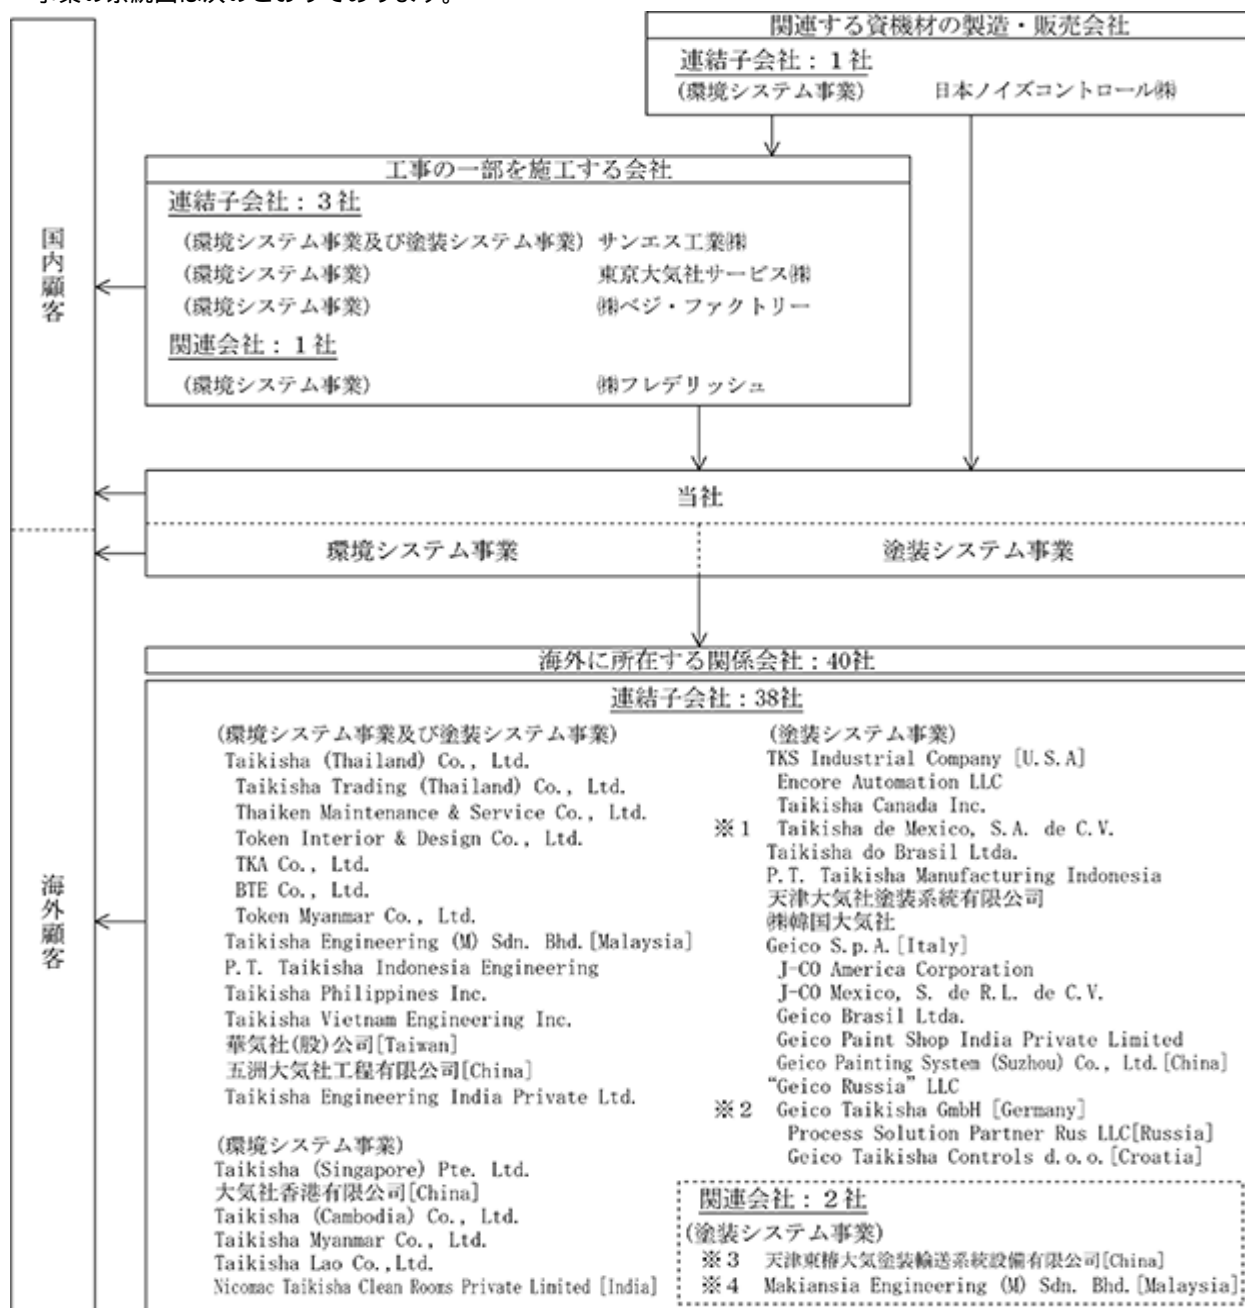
事業の系統図は次のとおりであります。

関連する資機材の製造・販売会社
連結子会社：１社
(環境システム事業)　日本ノイズコントロール㈱

工事の一部を施工する会社
連結子会社：３社
(環境システム事業及び塗装システム事業)　サンエス工業㈱
(環境システム事業)　東京大気社サービス㈱
(環境システム事業)　㈱ベジ・ファクトリー
関連会社：１社
(環境システム事業)　㈱フレデリッシュ

国内顧客

当社
環境システム事業
塗装システム事業

海外顧客

海外に所在する関係会社：40社
連結子会社：38社
(環境システム事業及び塗装システム事業)
Taikisha (Thailand) Co., Ltd.
Taikisha Trading (Thailand) Co., Ltd.
Thaiken Maintenance & Service Co., Ltd.
Token Interior & Design Co., Ltd.
TKA Co., Ltd.
BTE Co., Ltd.
Token Myanmar Co., Ltd.
Taikisha Engineering (M) Sdn. Bhd.[Malaysia]
P.T. Taikisha Indonesia Engineering
Taikisha Philippines Inc.
Taikisha Vietnam Engineering Inc.
華気社(股)公司[Taiwan]
五洲大気社工程有限公司[China]
Taikisha Engineering India Private Ltd.

(環境システム事業)
Taikisha (Singapore) Pte. Ltd.
大気社香港有限公司[China]
Taikisha (Cambodia) Co., Ltd.
Taikisha Myanmar Co., Ltd.
Taikisha Lao Co.,Ltd.
Nicomac Taikisha Clean Rooms Private Limited [India]

(塗装システム事業)
TKS Industrial Company [U.S.A]
Encore Automation LLC
Taikisha Canada Inc.
※1　Taikisha de Mexico, S.A. de C.V.
Taikisha do Brasil Ltda.
P.T. Taikisha Manufacturing Indonesia
天津大気社塗装系統有限公司
㈱韓国大気社
Geico S.p.A.[Italy]
J-CO America Corporation
J-CO Mexico, S. de R.L. de C.V.
Geico Brasil Ltda.
Geico Paint Shop India Private Limited
Geico Painting System (Suzhou) Co., Ltd.[China]
"Geico Russia" LLC
※2　Geico Taikisha GmbH [Germany]
Process Solution Partner Rus LLC[Russia]
Geico Taikisha Controls d.o.o.[Croatia]

関連会社：２社
(塗装システム事業)
※3　天津東椿大気塗装輸送系統設備有限公司[China]
※4　Makiansia Engineering (M) Sdn. Bhd.[Malaysia]